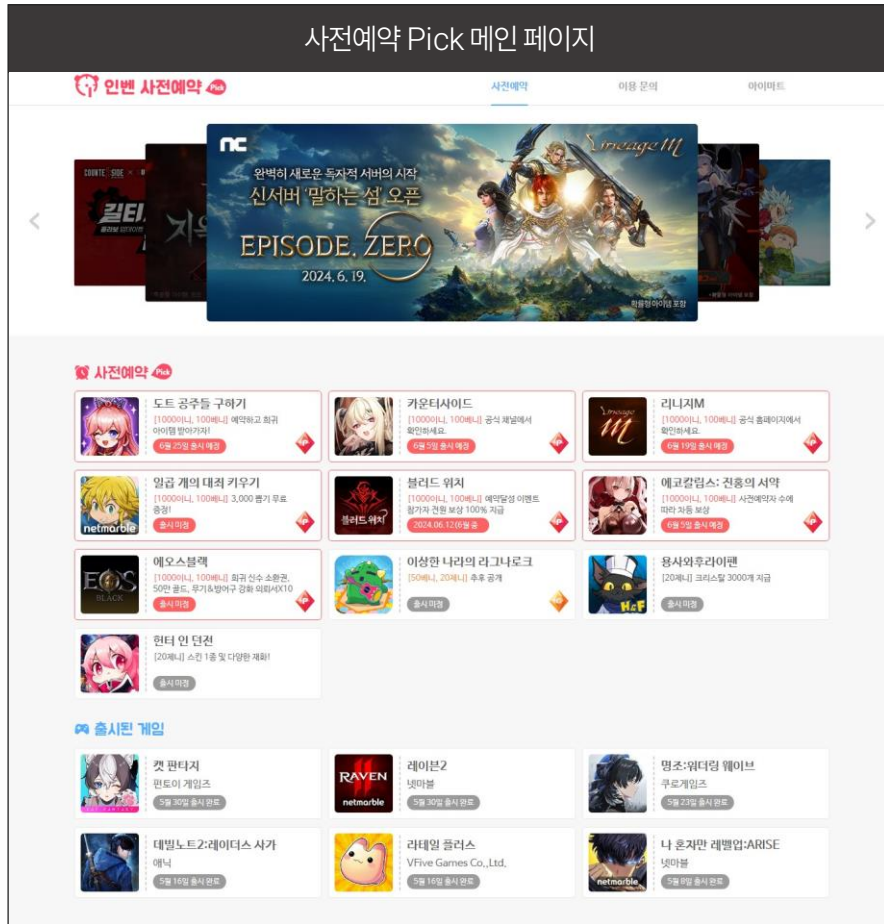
사전예약 Pick 메인 페이지

인벤 사전예약 Pick

사전예약 이용 문의 아이마트

nc

완벽히 새로운 독자적 서버의 시작
신서버 '말하는 섬' 오픈

EPISODE. ZERO
2024. 6. 19.

Lineage M

화율형아이템 포함

사전예약 Pick

도트 공주들 구하기
[10000이니, 100베니] 예약하고 희귀 아이템 받아가자!
6월 25일 출시 예정

카운터사이드
[10000이니, 100베니] 공식 채널에서 확인하세요.
6월 5일 출시 예정

리니지M
[10000이니, 100베니] 공식 홈페이지에서 확인하세요.
6월 19일 출시 예정

일곱 개의 대죄 키우기
[10000이니, 100베니] 3,000 뽑기 무료 증정!
출시 미정

블러드 위치
[10000이니, 100베니] 예약달성 이벤트 참가자 전원 보상 100% 지급
2024.06.12(6월 중

에코칼립스: 진홍의 서약
[10000이니, 100베니] 사전예약자 수에 따라 차등 보상
6월 5일 출시 예정

에오스블랙
[10000이니, 100베니] 희귀 신수 소환권, 50만 골드, 무기&방어구 강화 의뢰서X10
출시 미정

이상한 나라의 라그나로크
[50베니, 20베니] 추후 공개
출시 미정

용사와후라이팬
[20베니] 크리스탈 3000개 지급
출시 미정

헌터 인 던전
[20베니] 스킨 1종 및 다양한 재화!
출시 미정

출시된 게임

캣 판타지
핀토이 게임즈
5월 30일 출시 완료

레이븐2
넷마블
5월 30일 출시 완료

명조:워더링 웨이브
쿠로게임즈
5월 23일 출시 완료

데빌노트2:레이더스 사가
애닉
5월 16일 출시 완료

라테일 플러스
VFive Games Co.,Ltd.
5월 16일 출시 완료

나 혼자만 레벨업:ARISE
넷마블
5월 8일 출시 완료